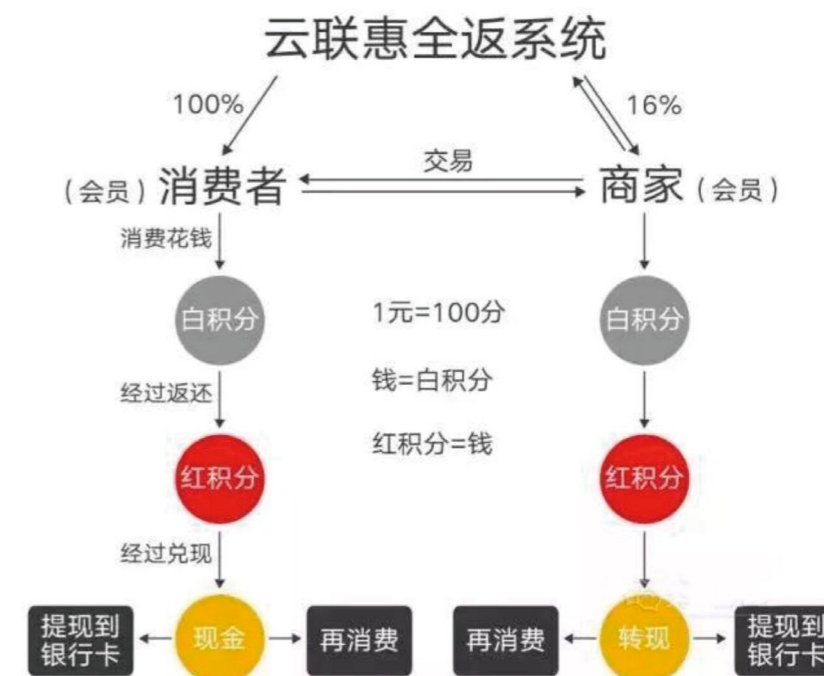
云联惠全返系统

100%

16%

(会员) 消费者

交易

商家 (会员)

消费花钱

白积分

1元=100分

白积分

经过返还

钱=白积分

红积分=钱

红积分

红积分

经过兑现

提现到银行卡

现金

再消费

再消费

转现

提现到银行卡